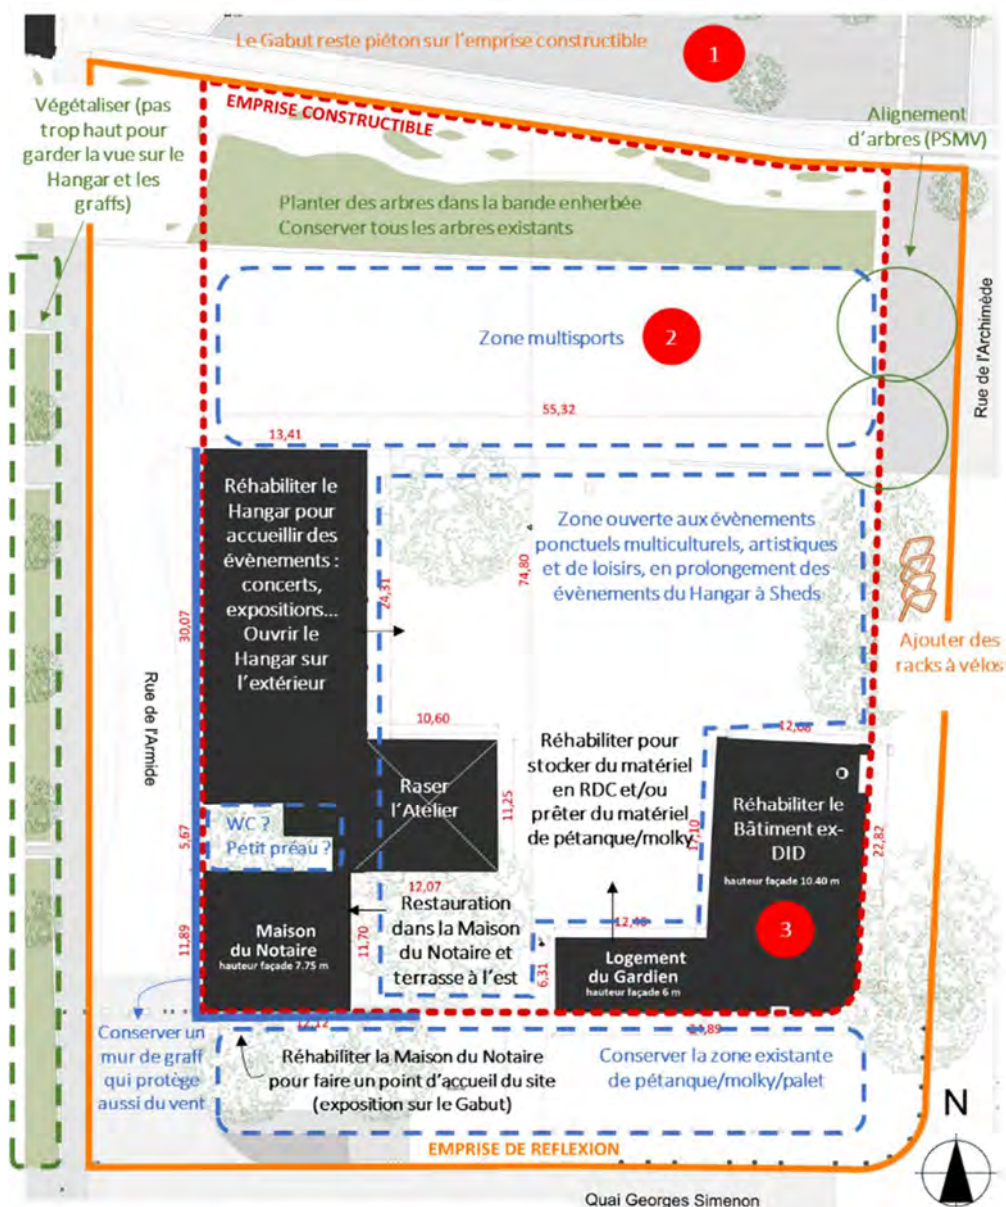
Le Gabut reste piéton sur l'emprise constructible

1

Végétaliser (pas trop haut pour garder la vue sur le Hangar et les graffs)

EMPRISE CONSTRUCTIBLE

Alignement d'arbres (PSMV)

Planter des arbres dans la bande enherbée
Conserver tous les arbres existants

Zone multisports

2

Rue de l'Archimède

13,41

55,32

Réhabiliter le Hangar pour accueillir des évènements : concerts, expositions... Ouvrir le Hangar sur l'extérieur

24,31

74,80

Zone ouverte aux évènements ponctuels multiculturels, artistiques et de loisirs, en prolongement des évènements du Hangar à Sheds

30,07

Ajouter des racks à vélos

Rue de l'Armide

10,60

Raser l'Atelier

11,25

Réhabiliter pour stocker du matériel en RDC et/ou prêter du matériel de pétanque/molky

12,08

Réhabiliter le Bâtiment ex-DID

hauteur façade 10.40 m

5,67

WC ?
Petit préau ?

7,10

22,82

12,07

Restauration dans la Maison du Notaire et terrasse à l'est

12,40

3

11,89

Maison du Notaire
hauteur façade 7.75 m

11,70

6,31

Logement du Gardien
hauteur façade 6 m

Conserver un mur de graff qui protège aussi du vent

12,12

Réhabiliter la Maison du Notaire pour faire un point d'accueil du site (exposition sur le Gabut)

24,89

Conserver la zone existante de pétanque/molky/palet

N

EMPRISE DE REFLEXION

Quai Georges Simenon